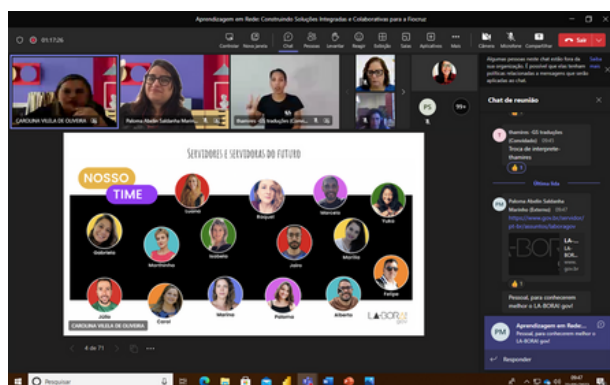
Aprendizagem em Rede: Construindo Soluções Integradas e Colaborativas para a Fiocruz

01:17:26

Conteúdo Nova janela Chat Pessoas Levantar Reagir Salas Aplicativos Mais Câmera Microfone Compartilhar Sair

CAROLINA VILELA DE OLIVEIRA

Paloma Abelin Saldanha Marinho

thamires - GS traduções (Convidado)

PS

99+

Algumas pessoas neste chat estão fora da sua organização. É possível que elas tenham políticas relacionadas a mensagens que serão aplicadas ao chat. Saiba mais

Chat de reunião

thamires - GS traduções (Convidado) 09:41
Troca de interprete-thamires

Última lida

Paloma Abelin Saldanha Marinho (Externo) 09:47
https://www.gov.br/servidor/pt-br/assuntos/laboragov

LA-BORA! gov

Pessoal, para conhecerem melhor o LA-BORA! gov!

Servidores e servidoras do futuro

NOSSO TIME

Luana Raquel Marcelo Gabriela Martinelo Isabela João Marília Yuko Júlio Carol Marina Paloma Alberto Felipe

LA-BORA! gov

CAROLINA VILELA DE OLIVEIRA

4 de 71

Aprendizagem em Rede: ...
Pessoal, para conhecerem melhor o LA-BORA! gov!

Responder

Pesquisar

09:47